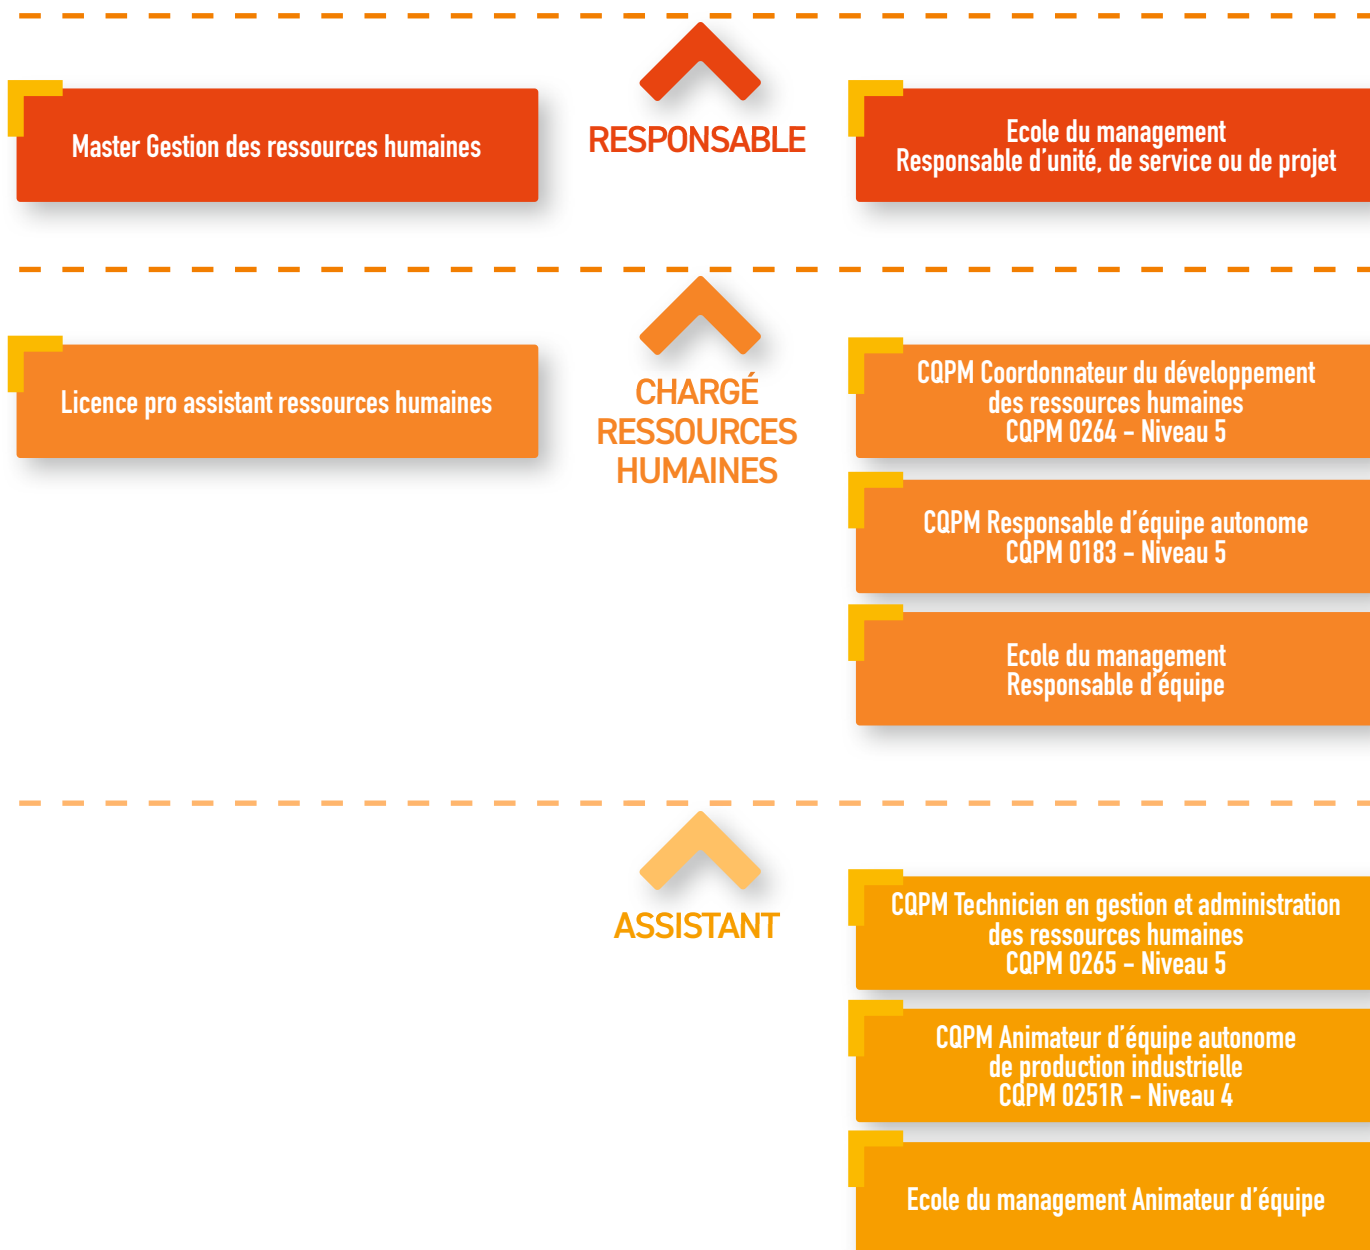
Master Gestion des ressources humaines

RESPONSABLE

Ecole du management
Responsable d’unité, de service ou de projet

Licence pro assistant ressources humaines

CHARGÉ RESSOURCES HUMAINES

CQPM Coordonnateur du développement des ressources humaines
CQPM 0264 – Niveau 5

CQPM Responsable d’équipe autonome
CQPM 0183 – Niveau 5

Ecole du management
Responsable d’équipe

ASSISTANT

CQPM Technicien en gestion et administration des ressources humaines
CQPM 0265 – Niveau 5

CQPM Animateur d’équipe autonome de production industrielle
CQPM 0251R – Niveau 4

Ecole du management Animateur d’équipe